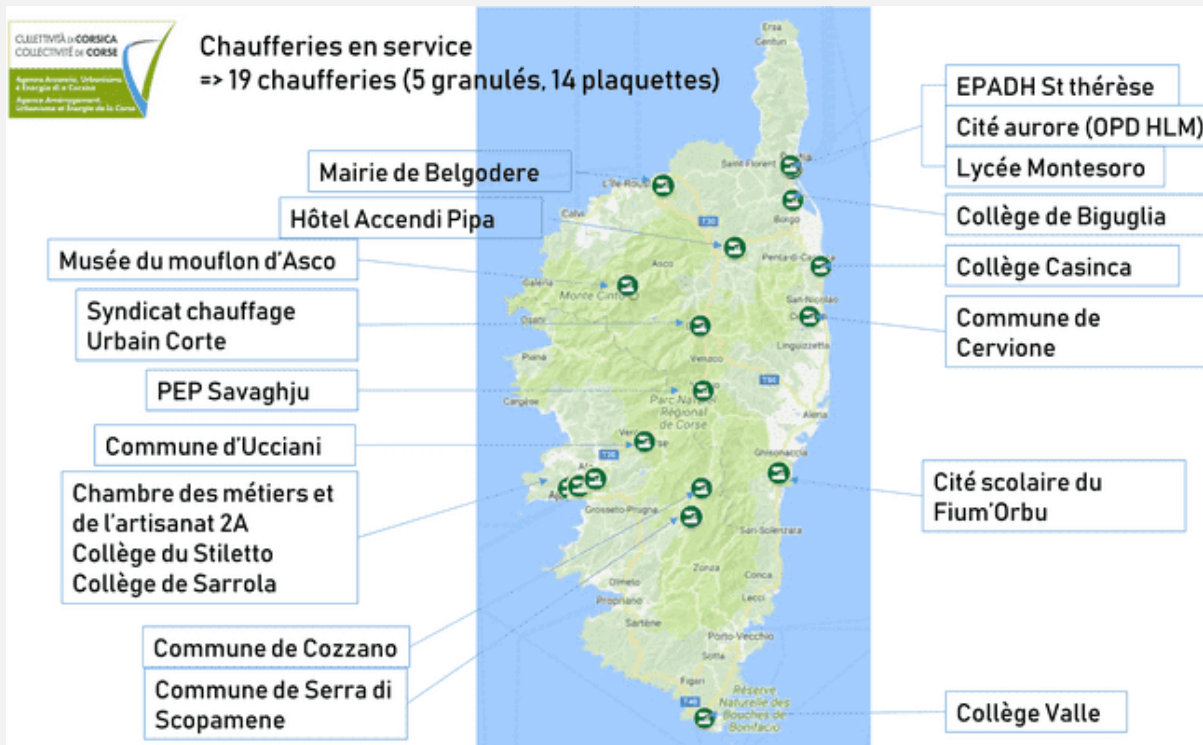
CULLETTIVITÀ DI CORSICA
COLLECTIVITÉ DE CORSE
Agenza Arrenicu, Urbanisimu è Energia di a Corsica
Agence Aménagement, Urbanisme et Énergie de la Corse

Chaufferies en service
=> 19 chaufferies (5 granulés, 14 plaquettes)

EPADH St thérèse
Cité aurore (OPD HLM)
Lycée Montesoro
Mairie de Belgodere
Collège de Biguglia
Hôtel Accendi Pipa
Musée du mouflon d'Asco
Collège Casinca
Syndicat chauffage Urbain Corte
Commune de Cervione
PEP Savaghju
Commune d'Ucciani
Chambre des métiers et de l'artisanat 2A
Collège du Stiletto
Collège de Sarrola
Cité scolaire du Fium'Orbu
Commune de Cozzano
Commune de Serra di Scopamene
Collège Valle

Ersa
Centuri
Saint-Florent
Bastia
L'Île-Rousse
Calvi
Borgo
T30
Penta-di-Casinca
Asco
Galeria
Monte Cinto
San-Nicolao
Osani
Linguizzetta
Piana
Venaco
T50
Cargèse
Parc Naturel Régional de Corse
Aleria
T40
Ghisonaccia
Ajaccio
Grosseto-Prugna
San-Sebastiano
Olmeto
Conca
Propriano
Lecci
Sartène
Porto-Vecchio
Sotta
Figari
Réserve Naturelle des Bouches de Bonifacio